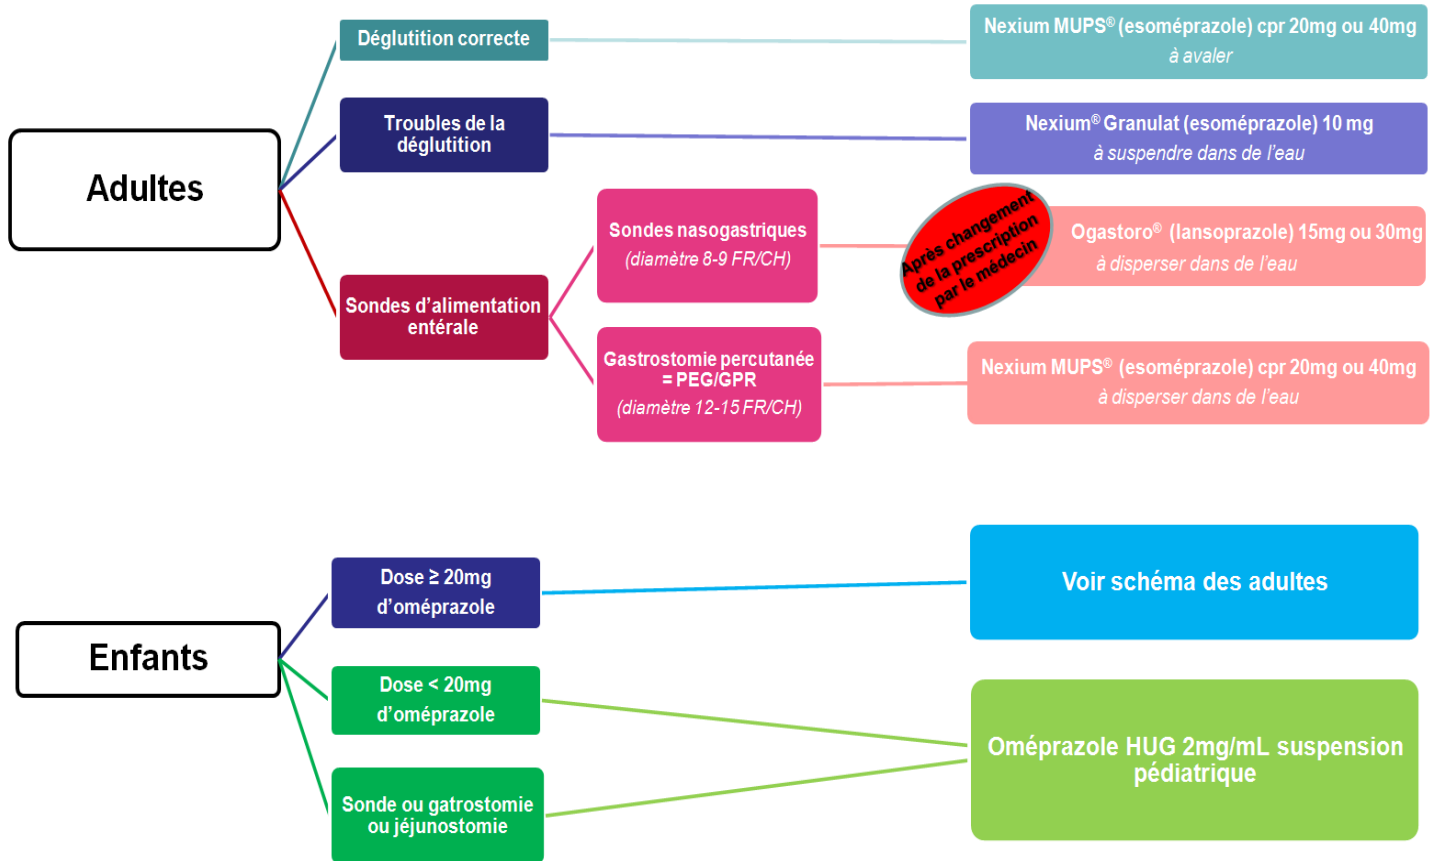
Adultes

Déglutition correcte

Nexium MUPS® (esoméprazole) cpr 20mg ou 40mg
à avaler

Troubles de la déglutition

Nexium® Granulat (esoméprazole) 10 mg
à suspendre dans de l'eau

Sondes d'alimentation entérale

Sondes nasogastriques
(diamètre 8-9 FR/CH)

Après changement de la prescription par le médecin

Ogastoro® (lansoprazole) 15mg ou 30mg
à disperser dans de l'eau

Gastrostomie percutanée = PEG/GPR
(diamètre 12-15 FR/CH)

Nexium MUPS® (esoméprazole) cpr 20mg ou 40mg
à disperser dans de l'eau

Enfants

Dose ≥ 20mg d'oméprazole

Voir schéma des adultes

Dose < 20mg d'oméprazole

Sonde ou gatrostomie ou jéjunostomie

Oméprazole HUG 2mg/mL suspension pédiatrique